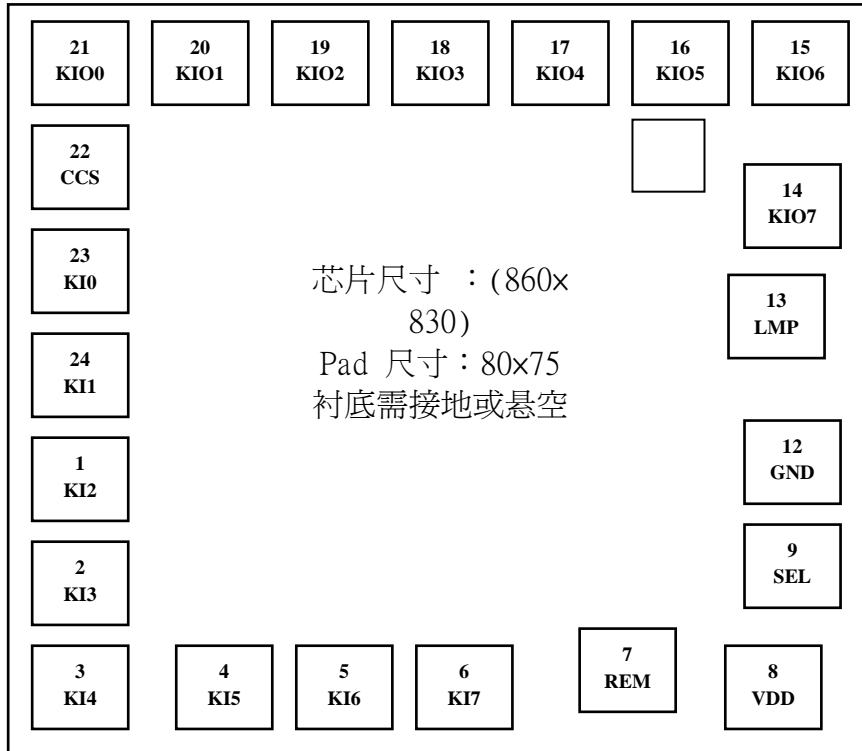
21
KIO0

20
KIO1

19
KIO2

18
KIO3

17
KIO4

16
KIO5

15
KIO6

22
CCS

14
KIO7

23
KI0

芯片尺寸 ：(860×830)
Pad 尺寸：80×75
衬底需接地或悬空

13
LMP

24
KI1

12
GND

1
KI2

9
SEL

2
KI3

7
REM

3
KI4

4
KI5

5
KI6

6
KI7

8
VDD